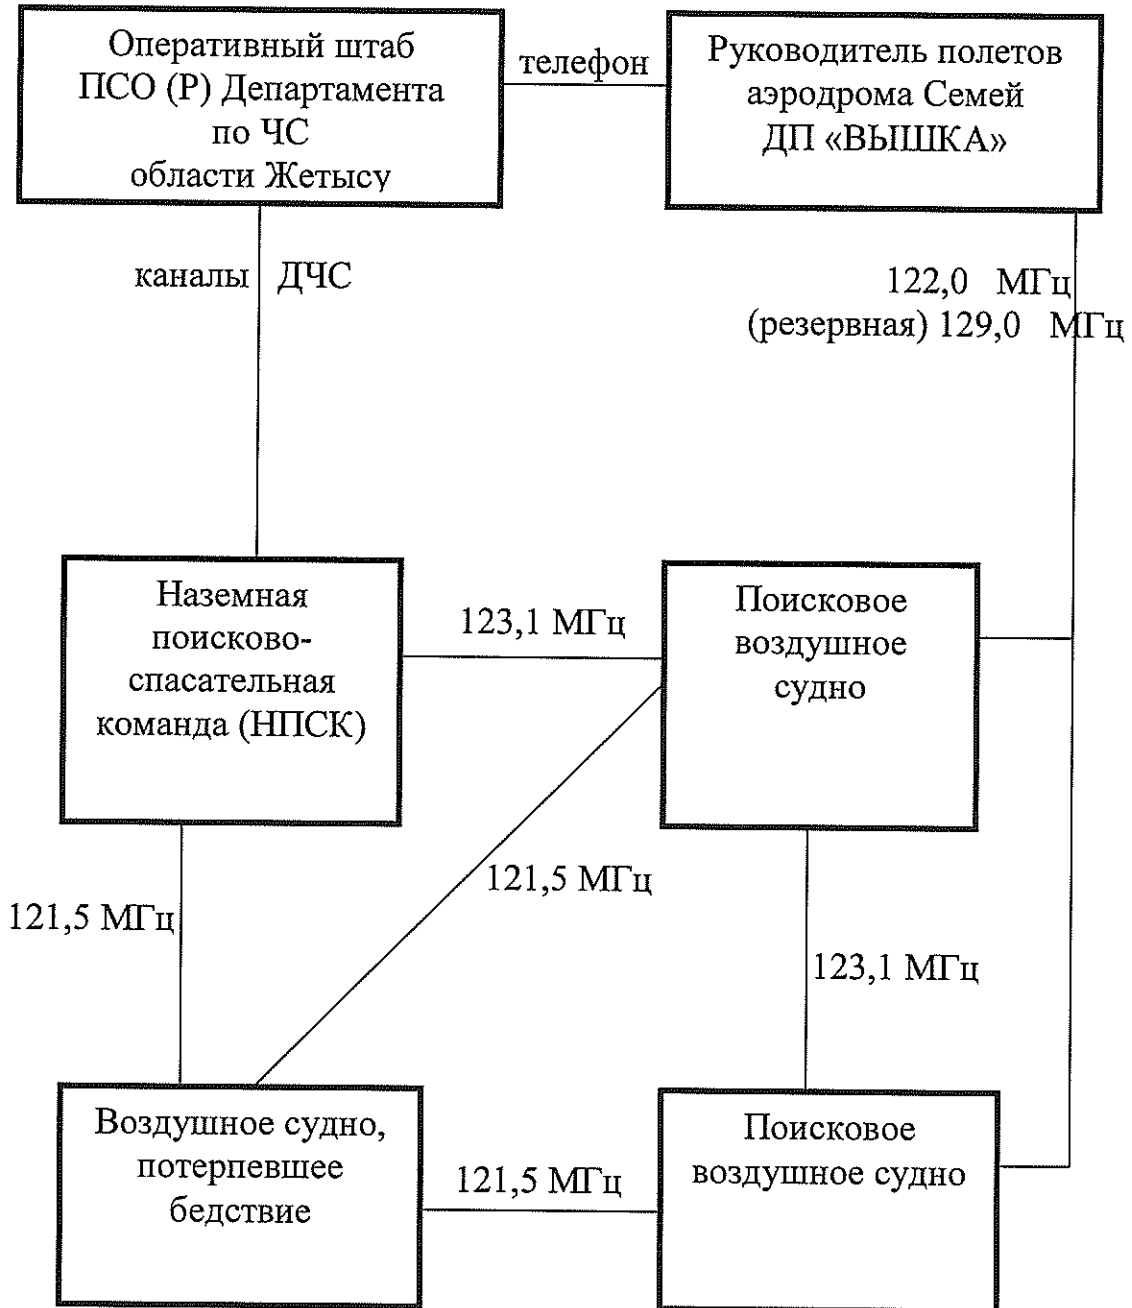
Оперативный штаб ПСО (Р) Департамента по ЧС области Жетысу

телефон

Руководитель полетов аэродрома Семей ДП «ВЫШКА»

каналы ДЧС

122,0 МГц
(резервная) 129,0 МГц

Наземная поисково-спасательная команда (НПСК)

123,1 МГц

Поисковое воздушное судно

121,5 МГц

121,5 МГц

123,1 МГц

Воздушное судно, потерпевшее бедствие

121,5 МГц

Поисковое воздушное судно